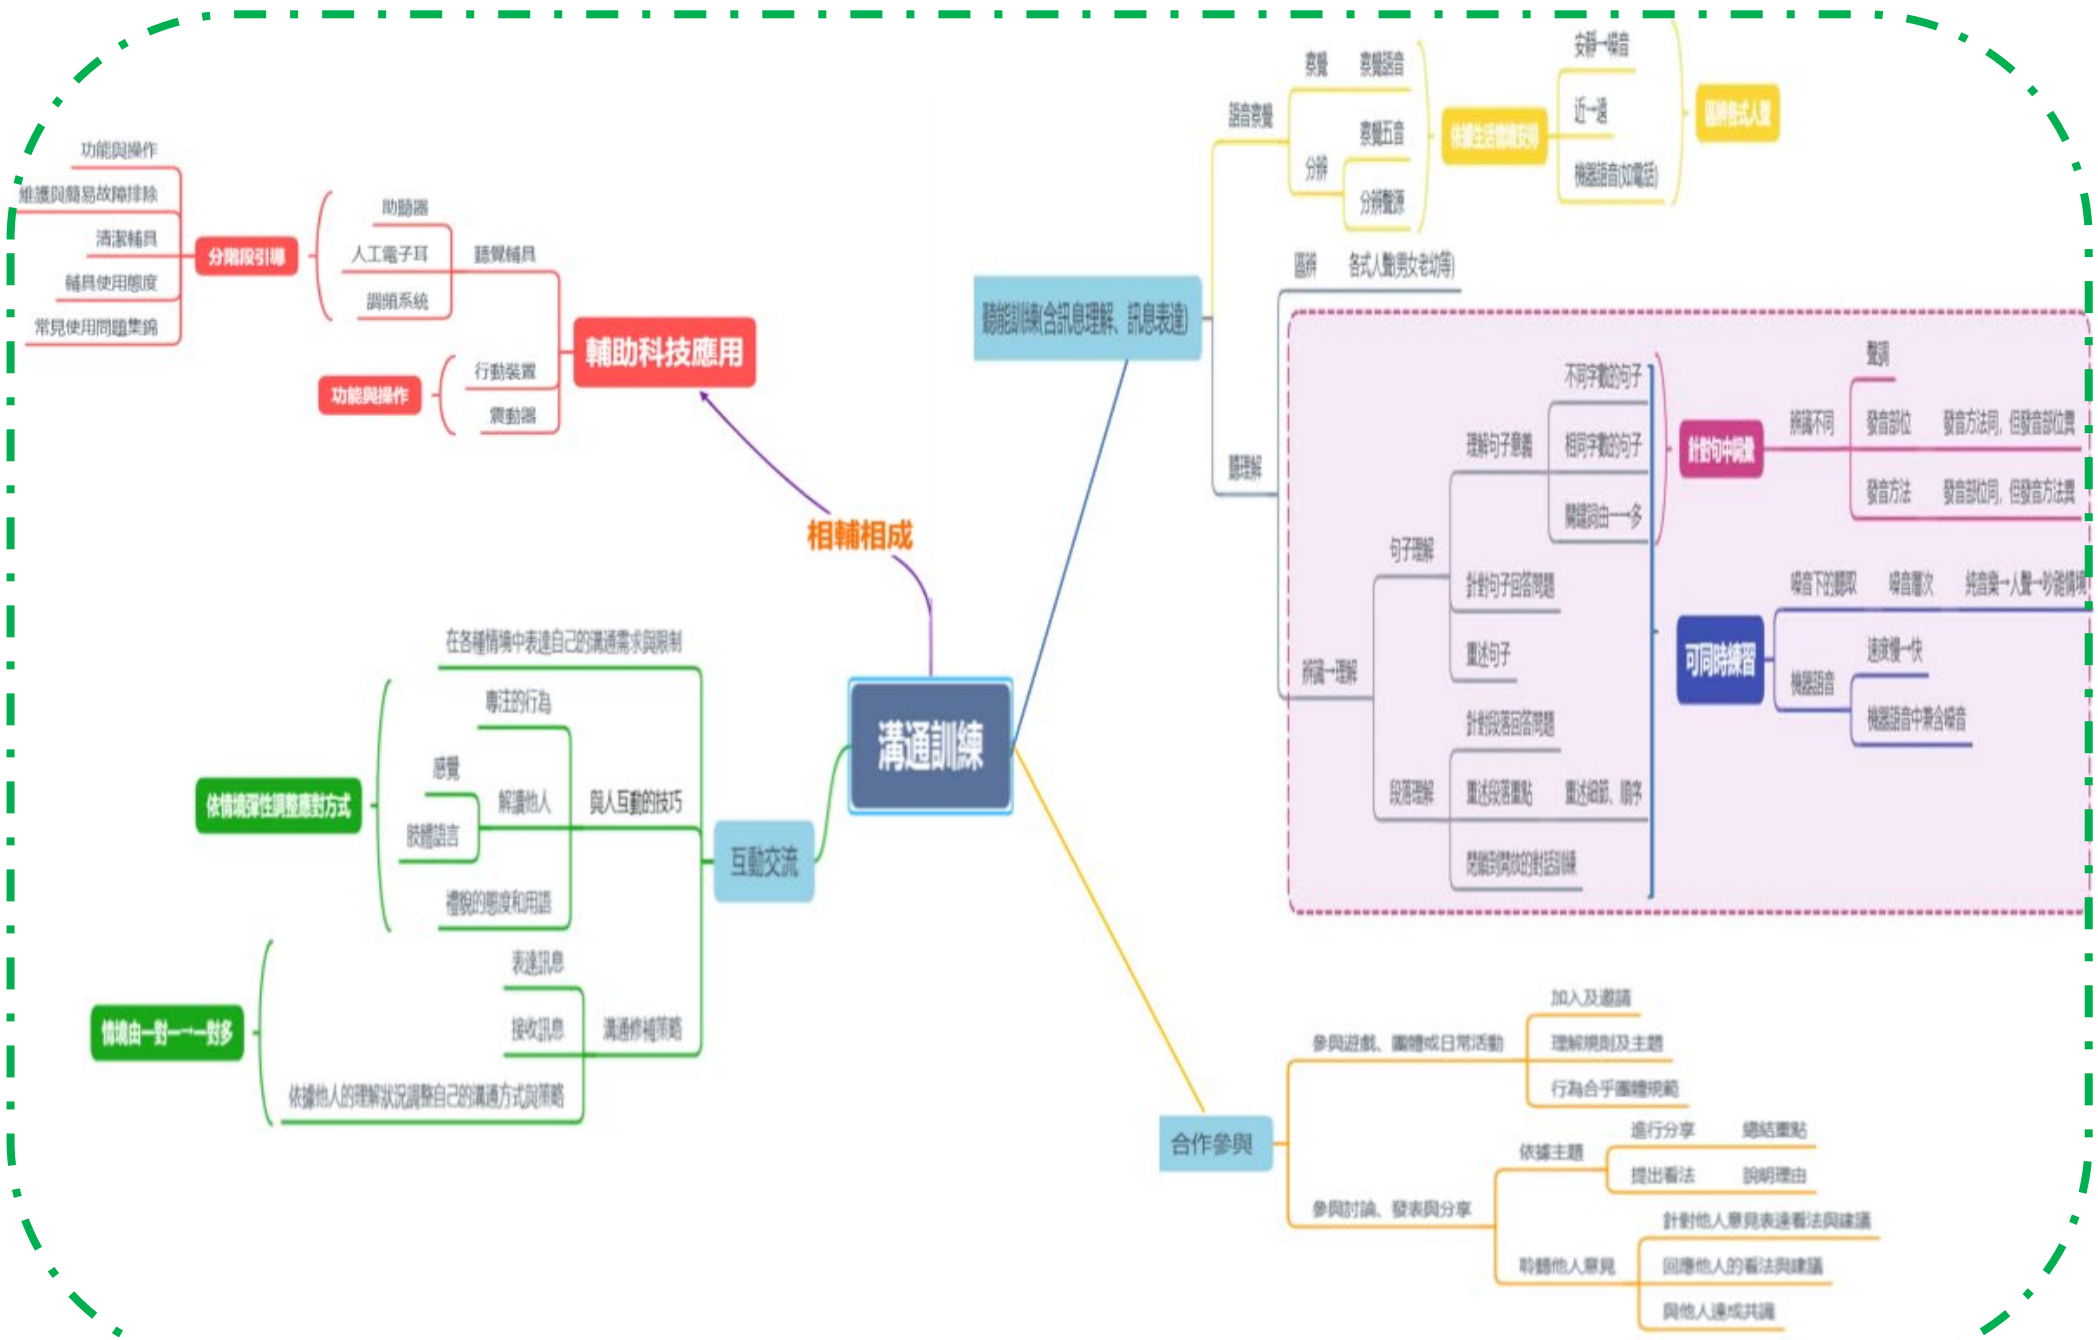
溝通訓練

相輔相成

輔助科技應用

分階段引導
功能與操作
維護與簡易故障排除
清潔輔具
輔具使用態度
常見使用問題集錦

聽覺輔具
助聽器
人工電子耳
調頻系統

功能與操作
行動裝置
震動器

聽能訓練(含訊息理解、訊息表達)

語音察覺
察覺 察覺語音
分辨 察覺五音
分辨聲源
依據生活情境安排
安靜→噪音
近→遠
機器語音(如電話)
諧熟悉式人聲

區辨 各式人聲(男女老幼等)

聽理解
辨識→理解
句子理解
理解句子意義
不同字數的句子
相同字數的句子
關鍵詞由一→多
針對句子回答問題
重述句子
段落理解
針對段落回答問題
重述段落重點 重述細節、順序
開放對話的對話訓練

針對句中詞彙
辨識不同
聲調
發音部位 發音方法同,但發音部位異
發音方法 發音部位同,但發音方法異

可同時練習
噪音下的聽取 噪音層次 搭配噪音一人聲一吵雜情境
機器語音
速度慢→快
機器語音中兼合噪音

互動交流
與人互動的技巧
在各種情境中表達自己的溝通需求與限制
專注的行為
感覺
解讀他人
肢體語言
禮貌的態度和用語
依情境彈性調整應對方式
溝通修補策略
表達訊息
接收訊息
依據他人的理解狀況調整自己的溝通方式與策略
情境由一對一→一對多

合作參與
參與遊戲、團體或日常活動
加入及邀請
理解規則及主題
行為合乎團體規範
參與討論、發表與分享
依據主題
進行分享 總結重點
提出看法 說明理由
聆聽他人意見
針對他人意見表達看法與建議
回應他人的看法與建議
與他人達成共識